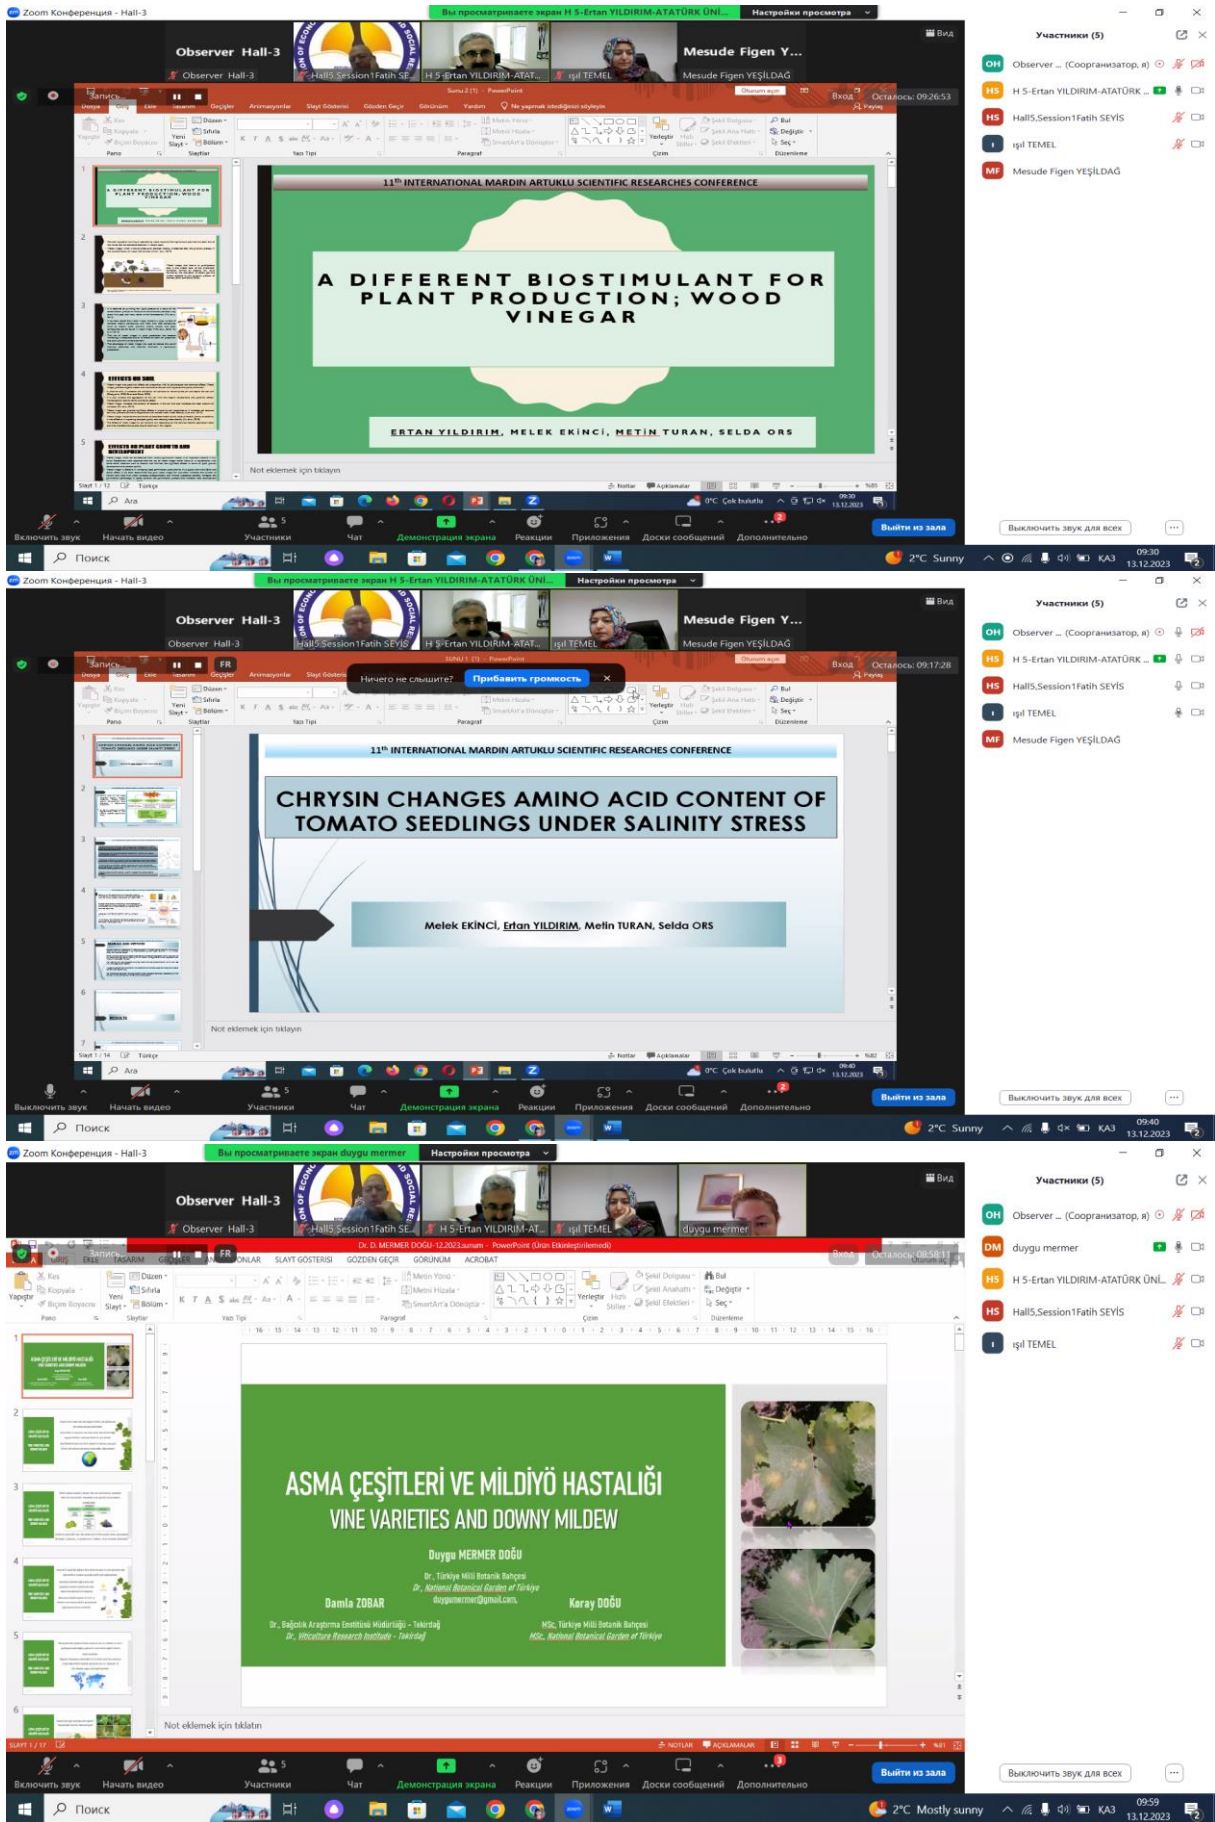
Zoom Конференция - Hall-3

Вы просматриваете экран H 5-Ertan YILDIRIM-ATATÜRK ÜNİ... Настройки просмотра

Observer Hall-3
Observer Hall-3
Hall5,Session1Fatih SE...
H 5-Ertan YILDIRIM-ATAT...
ışıl TEMEL
Mesude Figen Y...
Mesude Figen YEŞİLDAĞ

Вид

Осталось: 09:26:53

11th INTERNATIONAL MARDIN ARTUKLU SCIENTIFIC RESEARCHES CONFERENCE

A DIFFERENT BIOSTIMULANT FOR PLANT PRODUCTION; WOOD VINEGAR

ERTAN YILDIRIM, MELEK EKİNCİ, METİN TURAN, SELDA ORS

Not eklemek için tıklayın

Участники (5)
Observer ... (Соорганизатор, я)
H 5-Ertan YILDIRIM-ATATÜRK ...
Hall5,Session1Fatih SEYİS
ışıl TEMEL
Mesude Figen YEŞİLDAĞ

Включить звук Начать видео Участники Чат Демонстрация экрана Реакции Приложения Доски сообщений Дополнительно Выйти из зала

Выключить звук для всех

Поиск 2°C Sunny КАЗ 09:30 13.12.2023

Zoom Конференция - Hall-3

Вы просматриваете экран H 5-Ertan YILDIRIM-ATATÜRK ÜNİ... Настройки просмотра

Observer Hall-3
Observer Hall-3
Hall5,Session1Fatih SEYİS
H 5-Ertan YILDIRIM-ATAT...
ışıl TEMEL
Mesude Figen Y...
Mesude Figen YEŞİLDAĞ

Вид

Осталось: 09:17:28

Ничего не слышите? Прибавить громкость

11th INTERNATIONAL MARDIN ARTUKLU SCIENTIFIC RESEARCHES CONFERENCE

CHRYSIN CHANGES AMINO ACID CONTENT OF TOMATO SEEDLINGS UNDER SALINITY STRESS

Melek EKİNCİ, Ertan YILDIRIM, Metin TURAN, Selda ORS

Not eklemek için tıklayın

Участники (5)
Observer ... (Соорганизатор, я)
H 5-Ertan YILDIRIM-ATATÜRK ...
Hall5,Session1Fatih SEYİS
ışıl TEMEL
Mesude Figen YEŞİLDAĞ

Выключить звук Начать видео Участники Чат Демонстрация экрана Реакции Приложения Доски сообщений Дополнительно Выйти из зала

Выключить звук для всех

Поиск 2°C Sunny КАЗ 09:40 13.12.2023

Zoom Конференция - Hall-3

Вы просматриваете экран duygu mermer Настройки просмотра

Observer Hall-3
Observer Hall-3
Hall5,Session1Fatih SE...
H 5-Ertan YILDIRIM-AT...
ışıl TEMEL
duygu mermer

Вид

Dr. D. MERMER DOĞU-12.2023.sunum - PowerPoint (Ürün Etkinleştirilemedi)

ASMA ÇEŞİTLERİ VE MİLDİYÖ HASTALIĞI
VINE VARIETIES AND DOWNY MILDEW

Duygu MERMER DOĞU
Dr., Türkiye Milli Botanik Bahçesi
Dr., National Botanical Garden of Türkiye
duygumermer@gmail.com

Damla ZOBAR
Dr., Bağcılık Araştırma Enstitüsü Müdürlüğü - Tekirdağ
Dr., Viticulture Research Institute - Tekirdağ

Koray DOĞU
MSc, Türkiye Milli Botanik Bahçesi
MSc, National Botanical Garden of Türkiye

Not eklemek için tıklatın

Участники (5)
Observer ... (Соорганизатор, я)
duygu mermer
H 5-Ertan YILDIRIM-ATATÜRK ÜNİ...
Hall5,Session1Fatih SEYİS
ışıl TEMEL

Включить звук Начать видео Участники Чат Демонстрация экрана Реакции Приложения Доски сообщений Дополнительно Выйти из зала

Выключить звук для всех

Поиск 2°C Mostly sunny КАЗ 09:59 13.12.2023